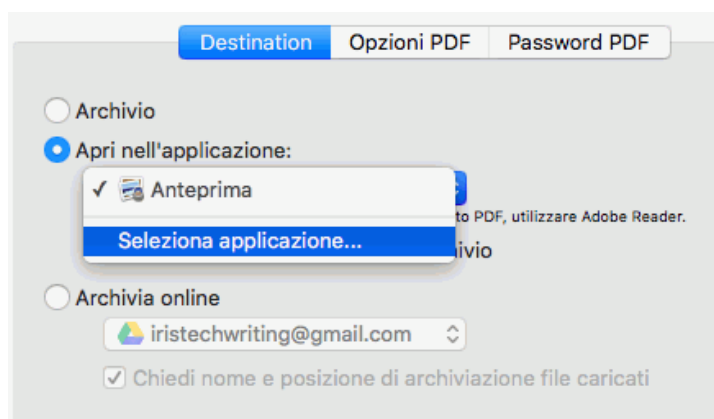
Destination | Opzioni PDF | Password PDF

Archivio

Apri nell'applicazione:

✓ Anteprima

Seleziona applicazione...

to PDF, utilizzare Adobe Reader.

ivio

Archivia online

iristechwriting@gmail.com

✓ Chiedi nome e posizione di archiviazione file caricati